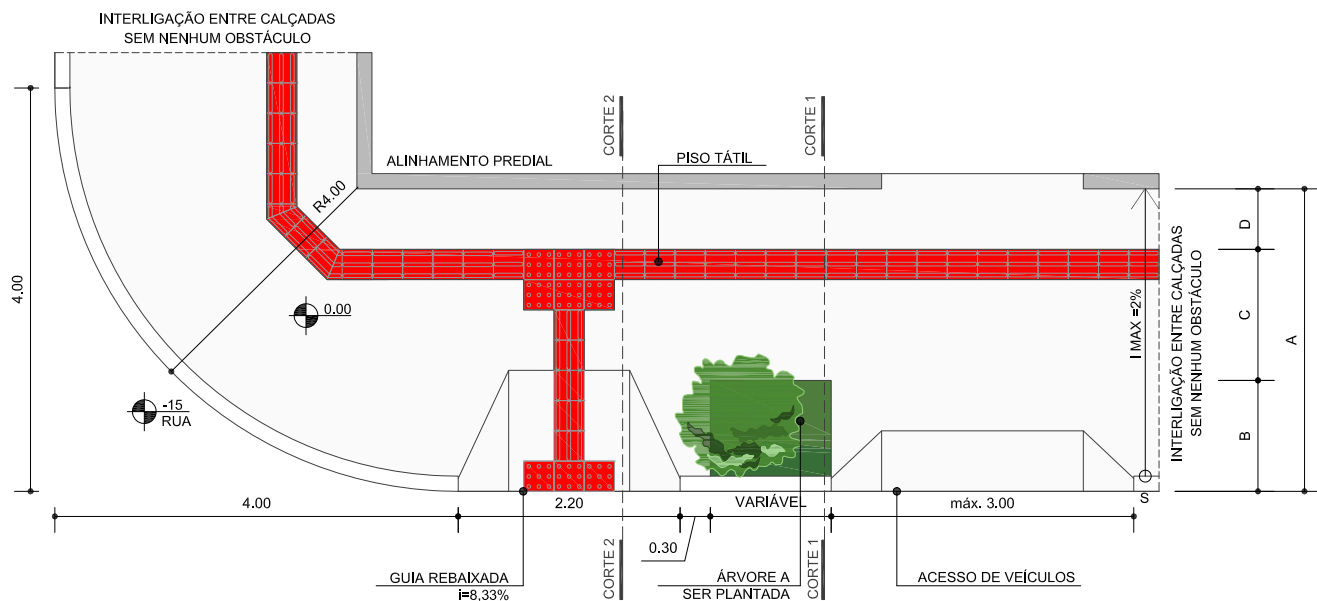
INTERLIGAÇÃO ENTRE CALÇADAS
SEM NENHUM OBSTÁCULO

CORTE 2
CORTE 1

ALINHAMENTO PREDIAL

PISO TÁTIL

R4.00

4.00

0.00

-15
RUA

I MAX =2%

INTERLIGAÇÃO ENTRE CALÇADAS
SEM NENHUM OBSTÁCULO

D
C
B
A

S

4.00
2.20
VARIÁVEL
máx. 3.00

0.30

CORTE 2
CORTE 1

GUIA REBAIXADA
i=8,33%

ÁRVORE A
SER PLANTADA

ACESSO DE VEÍCULOS